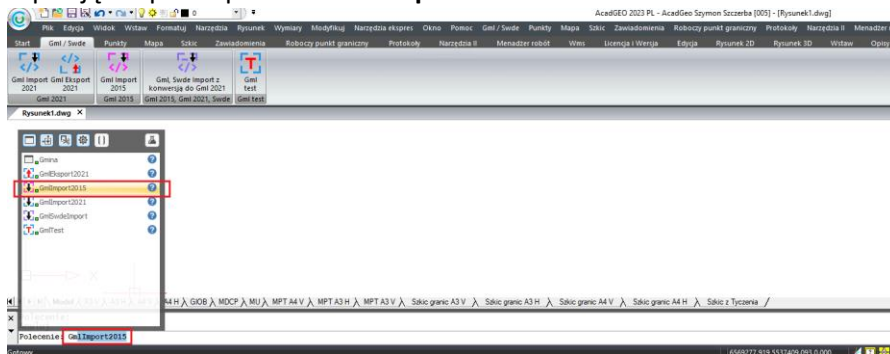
AcadGEO 2023 PL - AcadGeo Szymon Szczerba [005] - [Rysunek1.dwg]

Plik Edycja Widok Wstaw Formatuj Narzędzia Rysunek Wymiary Modyfikuj Narzędzia ekspres Okno Pomoc Gml / Swde Punkty Mapa Szkic Zawiadomienia Roboczy punkt graniczny Protokoły Narzędzia II Menadżer

Start Gml / Swde Punkty Mapa Szkic Zawiadomienia Roboczy punkt graniczny Protokoły Narzędzia II Menadżer robót Wms Licencja i Wersja Edycja Rysunek 2D Rysunek 3D Wstaw Opis

Gml Import 2021 Gml Eksport 2021 Gml Import 2015 Gml, Swde Import z konwersją do Gml 2021 Gml test

Gml 2021 Gml 2015 Gml 2015, Gml 2021, Swde Gml test

Rysunek1.dwg ×

Gmina
GmlEksport2021
GmlImport2015
GmlImport2021
GmlSwdeImport
GmlTest

Model A4 H GIOB MDCP MU MPT A4 V MPT A3 H MPT A3 V Szkic granic A3 V Szkic granic A3 H Szkic granic A4 V Szkic granic A4 H Szkic z Tyczenia

Polecenie: GmlImport2015

Gotowy 6569277.919,5537409.093,0.000